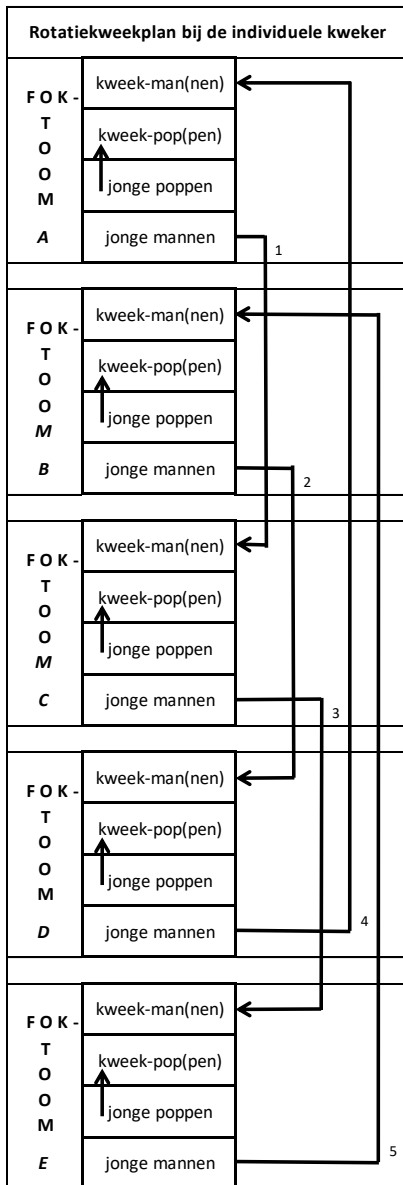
Rotatiekweekplan bij de individuele kweker

F O K - T O O M A
kweek-man(nen)
kweek-pop(pen)
jonge poppen
jonge mannen
1

F O K - T O O M B
kweek-man(nen)
kweek-pop(pen)
jonge poppen
jonge mannen
2

F O K - T O O M C
kweek-man(nen)
kweek-pop(pen)
jonge poppen
jonge mannen
3

F O K - T O O M D
kweek-man(nen)
kweek-pop(pen)
jonge poppen
jonge mannen
4

F O K - T O O M E
kweek-man(nen)
kweek-pop(pen)
jonge poppen
jonge mannen
5